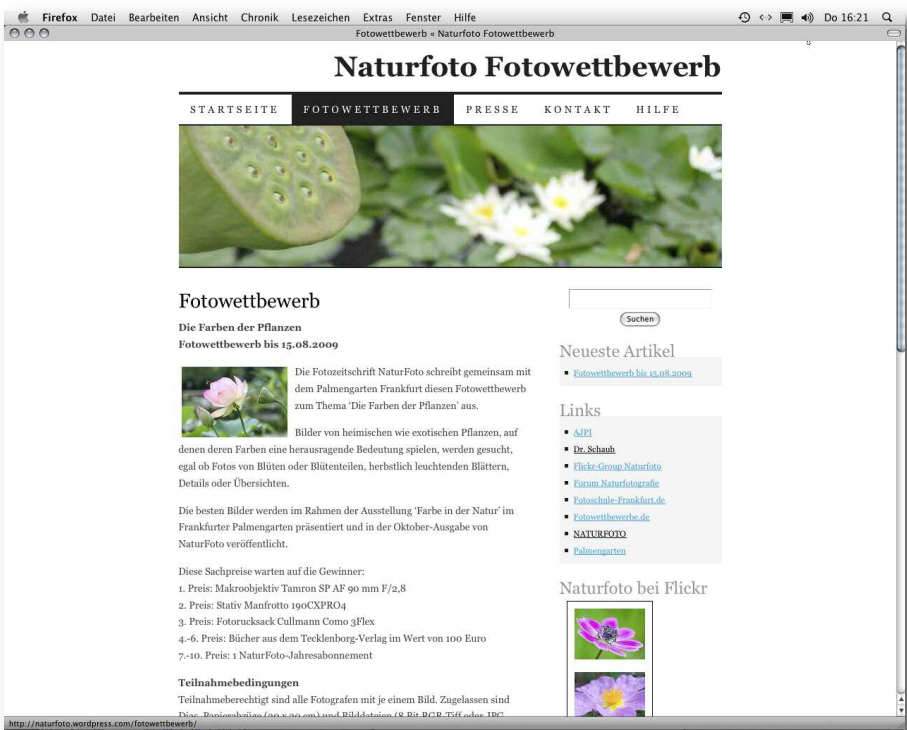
Firefox Datei Bearbeiten Ansicht Chronik Lesezeichen Extras Fenster Hilfe

Do 16:21

Fotowettbewerb « Naturfoto Fotowettbewerb

Naturfoto Fotowettbewerb

STARTSEITE FOTOWETTBEWERB PRESSE KONTAKT HILFE

Fotowettbewerb

Die Farben der Pflanzen
Fotowettbewerb bis 15.08.2009

Die Fotozeitschrift NaturFoto schreibt gemeinsam mit dem Palmengarten Frankfurt diesen Fotowettbewerb zum Thema 'Die Farben der Pflanzen' aus.

Bilder von heimischen wie exotischen Pflanzen, auf denen deren Farben eine herausragende Bedeutung spielen, werden gesucht, egal ob Fotos von Blüten oder Blütenteilen, herbstlich leuchtenden Blättern, Details oder Übersichten.

Die besten Bilder werden im Rahmen der Ausstellung 'Farbe in der Natur' im Frankfurter Palmengarten präsentiert und in der Oktober-Ausgabe von NaturFoto veröffentlicht.

Diese Sachpreise warten auf die Gewinner:
1. Preis: Makroobjektiv Tamron SP AF 90 mm F/2,8
2. Preis: Stativ Manfrotto 190CXPRO4
3. Preis: Fotorucksack Cullmann Como 3Flex
4.-6. Preis: Bücher aus dem Tecklenborg-Verlag im Wert von 100 Euro
7.-10. Preis: 1 NaturFoto-Jahresabonnement

Teilnahmebedingungen
Teilnahmeberechtigt sind alle Fotografen mit je einem Bild. Zugelassen sind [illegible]

Suchen

Neueste Artikel
Fotowettbewerb bis 15.08.2009

Links
AJPI
Dr. Schaub
Flickr-Group Naturfoto
Forum Naturfotografie
Fotoschule-Frankfurt.de
Fotowettbewerbe.de
NATURFOTO
Palmengarten

Naturfoto bei Flickr

http://naturfoto.wordpress.com/fotowettbewerb/